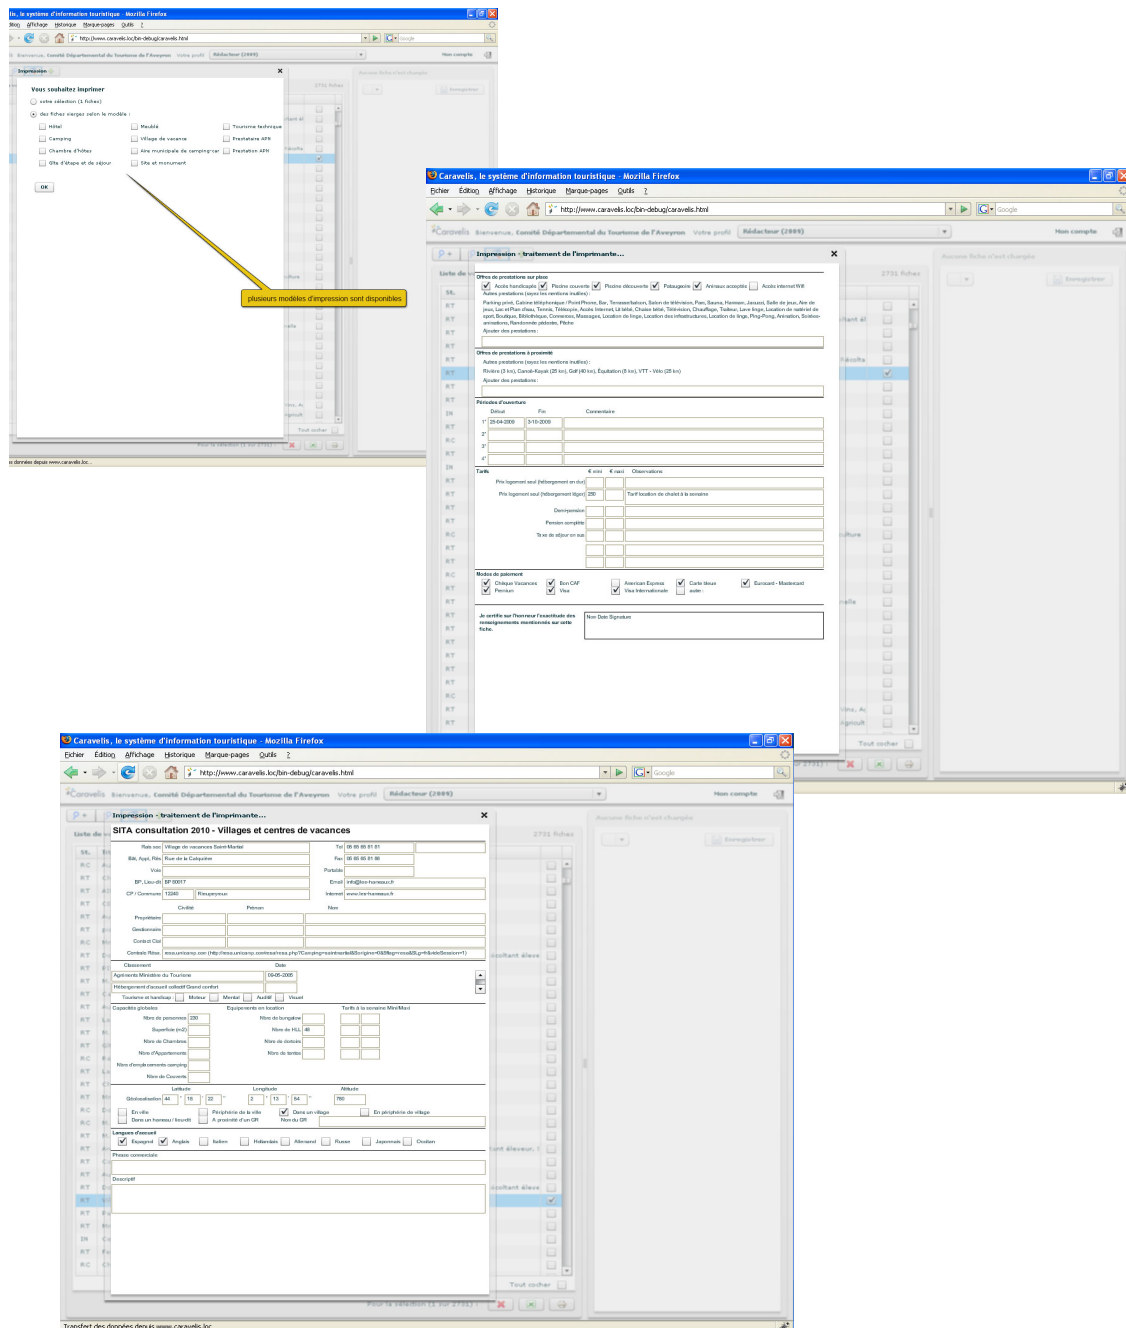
lis, le système d'information touristique - Mozilla Firefox
dition Affichage Historique Marque-pages Outils ?
http://www.caravelis.loc/bin-debug/caravelis.html
Bienvenue, Comité Départemental du Tourisme de l'Aveyron Votre profil Rédacteur (2009) Mon compte

Impression

Vous souhaitez imprimer
votre sélection (1 fiches)
des fiches vierges selon le modèle :
Hôtel
Meublé
Tourisme technique
Camping
Village de vacance
Prestataire APN
Chambre d'hôtes
Aire municipale de camping-car
Prestation APN
Gîte d'étape et de séjour
Site et monument
OK

plusieurs modèles d'impression sont disponibles

s données depuis www.caravelis.loc...

Caravelis, le système d'information touristique - Mozilla Firefox
Fichier Édition Affichage Historique Marque-pages Outils ?
http://www.caravelis.loc/bin-debug/caravelis.html
Caravelis Bienvenue, Comité Départemental du Tourisme de l'Aveyron Votre profil Rédacteur (2009) Mon compte

Impression - traitement de l'imprimante....

Offres de prestations sur place
Accès handicapés Piscine couverte Piscine découverte Pataugeoire Animaux acceptés Accès internet Wifi
Autres prestations (voyez les mentions inutiles) :
Parking privé, Cabine téléphonique / Point Phone, Bar, Terrasse/salon, Salon de télévision, Parc, Sauna, Hammam, Jacuzzi, Salle de jeux, Aire de jeux, Lac et Plan d'eau, Tennis, Télésiège, Accès Internet, Lit bébé, Chaise bébé, Télévision, Chauffage, Traiteur, Lave linge, Location de matériel de sport, Boutique, Bibliothèque, Commerces, Massages, Location de linge, Location des infrastructures, Location de vélo, Ping-Pong, Animation, Soirées-animations, Randonnée pédestre, Pêche
Ajouter des prestations :

Offres de prestations à proximité
Autres prestations (voyez les mentions inutiles) :
Rivière (3 km), Canoë-Kayak (25 km), Golf (40 km), Équitation (8 km), VTT - Velo (25 km)
Ajouter des prestations :

Périodes d'ouverture
Début Fin Commentaire
1° 29-04-2009 3-10-2009
2°
3°
4°

Tarifs € mini € maxi Observations
Prix logement seul (hébergement en dur)
Prix logement seul (hébergement léger) 290 Tarif location de chalet à la semaine
Demi-pension
Pension complète
Taxe de séjour en sus

Modes de paiement
Chèque Vacances Bon CAF American Express Carte bleue Eurocard - Mastercard
Premium Visa Visa Internationale autre :

Je certifie sur l'honneur l'exactitude des renseignements mentionnés sur cette fiche.
Nom Date Signature

Caravelis, le système d'information touristique - Mozilla Firefox
Fichier Édition Affichage Historique Marque-pages Outils ?
http://www.caravelis.loc/bin-debug/caravelis.html
Caravelis Bienvenue, Comité Départemental du Tourisme de l'Aveyron Votre profil Rédacteur (2009) Mon compte

Impression - traitement de l'imprimante....
SITA consultation 2010 - Villages et centres de vacances
Rais soc Village de vacances Saint-Martial Tel 05 65 66 81 81
Bât, Appt, Rés Rue de la Calquière Fax 05 65 66 81 86
Voie Portable
BP, Lieu-dit BP 80017 Email info@les-hameaux.fr
CP / Commune 12240 Rieupeyroux Internet www.les-hameaux.fr
Civilité Prénom Nom
Propriétaire
Gestionnaire
Contact Cial
Centrale Résa www.unisamp.com (http://resa.unisamp.com/resa/resa.php?Camping=saintmartial&Scorigine=0&Blang=resa&BLEtableSession=1)
Classement Date
Agréments Ministère du Tourisme 09-05-2005
Hébergement d'accueil collectif Grand confort
Tourisme et handicap Moteur Mental Auditif Visuel
Capacités globales Equipements en location Tarifs à la semaine Mini/Maxi
Nbre de personnes 230 Nbre de bungalow
Superficie (m2) Nbre de HLL 48
Nbre de Chambres Nbre de dortoirs
Nbre d'Appartements Nbre de tentes
Nbre d'empla cements camping
Nbre de Couverts
Latitude Longitude Altitude
Géolocalisation 44 ° 18 ' 22 " 2 ° 13 ' 54 " 780
En ville Périphérie de la ville Dans un village En périphérie de village
Dans un hameau / lieu-dit A proximité d'un GR Nom du GR
Langues d'accueil
Espagnol Anglais Italien Hollandais Allemand Russe Japonais Occitan
Phrase commerciale
Descriptif

Transfert des données depuis www.caravelis.loc